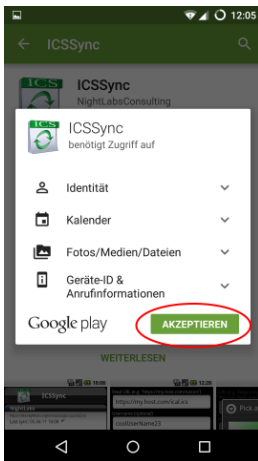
12:05

ICSSync

ICSSync
NightLabsConsulting

ICS

ICSSync
benötigt Zugriff auf

Identität

Kalender

Fotos/Medien/Dateien

Geräte-ID & Anrufinformationen

Google play

AKZEPTIEREN

WEITERLESEN

https://my.host.com/cal.ics

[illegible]

Pick a